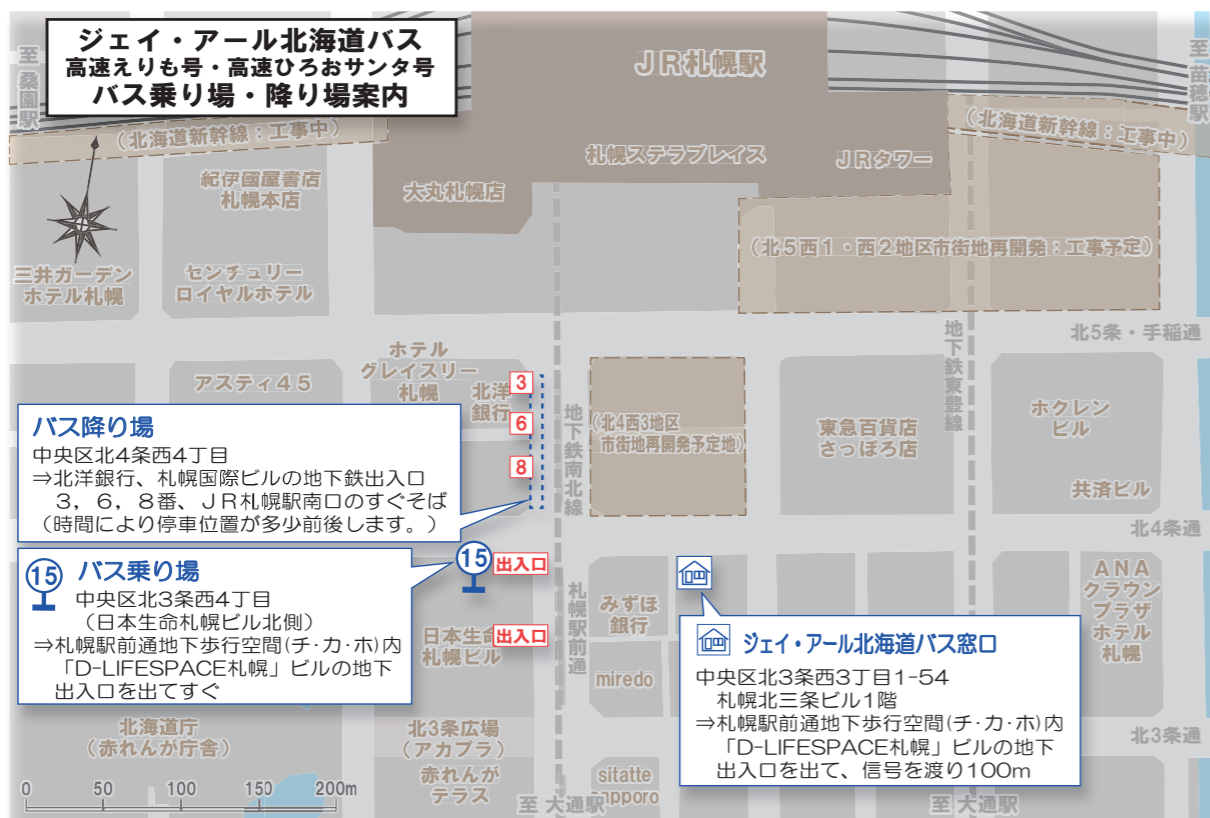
ジェイ・アール北海道バス
高速えりも号・高速ひろおサンタ号
バス乗り場・降り場案内

JR札幌駅

至桑園駅

至苗穂駅

(北海道新幹線：工事中)

(北海道新幹線：工事中)

札幌ステラプレイス

JRタワー

大丸札幌店

紀伊國屋書店
札幌本店

(北5西1・西2地区市街地再開発：工事予定)

三井ガーデン
ホテル札幌

センチュリー
ロイヤルホテル

北5条・手稲通

ホテル
グレイスリー
札幌

アスティ45

北洋銀行

3

6

8

地下鉄南北線

(北4西3地区
市街地再開発予定地)

東急百貨店
さっぽろ店

地下鉄東豊線

ホクレン
ビル

共済ビル

北4条通

バス降り場
中央区北4条西4丁目
⇒北洋銀行、札幌国際ビルの地下鉄出入口 3，6，8番、JR札幌駅南口のすぐそば
(時間により停車位置が多少前後します。)

15 バス乗り場
中央区北3条西4丁目
(日本生命札幌ビル北側)
⇒札幌駅前通地下歩行空間(チ・カ・ホ)内「D-LIFESPACE札幌」ビルの地下出入口を出てすぐ

15

出入口

出入口

札幌駅前通

みずほ
銀行

日本生命
札幌ビル

miredo

ANA
クラウン
プラザ
ホテル
札幌

ジェイ・アール北海道バス窓口
中央区北3条西3丁目1-54
札幌北三条ビル1階
⇒札幌駅前通地下歩行空間(チ・カ・ホ)内「D-LIFESPACE札幌」ビルの地下出入口を出て、信号を渡り100m

北3条通

北海道庁
(赤れんが庁舎)

北3条広場
(アカプラ)

赤れんが
テラス

sitatte
sapporo

至 大通駅

至 大通駅

0 50 100 150 200m